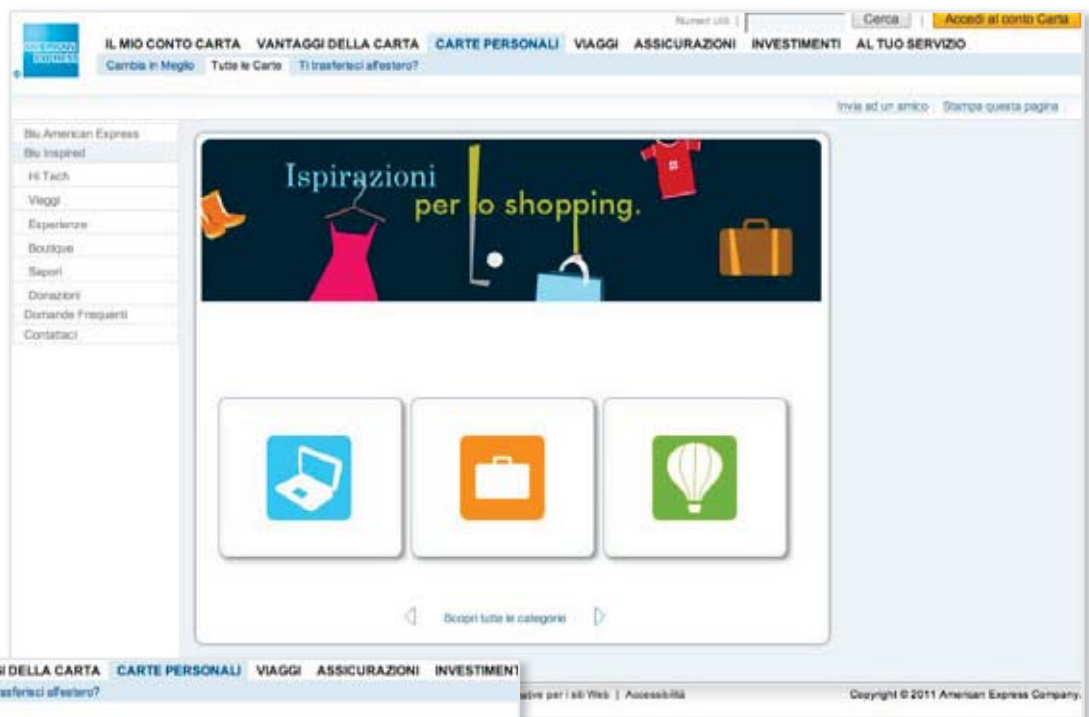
AMERICAN EXPRESS

Numeri utili | Cerca | Accedi al conto Carta

IL MIO CONTO CARTA VANTAGGI DELLA CARTA CARTE PERSONALI VIAGGI ASSICURAZIONI INVESTIMENTI AL TUO SERVIZIO

Cambia in Meglio Tutte le Carte Ti trasferisci all'estero?

Invia ad un amico Stampa questa pagina

Blu American Express
Blu Inspired
Hi Tech
Viaggi
Esperienze
Boutique
Sapori
Donazioni
Domande Frequenti
Contattaci

Ispirazioni per lo shopping.

Scopri tutte le categorie

I DELLA CARTA CARTE PERSONALI VIAGGI ASSICURAZIONI INVESTIMENT
trasferisci all'estero?

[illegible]ative per i siti Web | Accessibilità

Copyright © 2011 American Express Company.